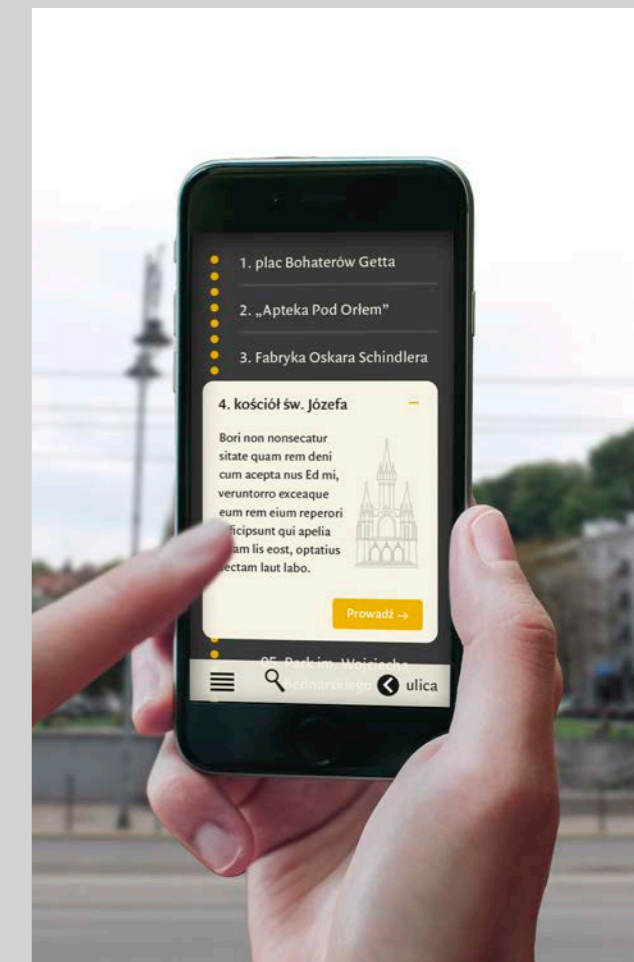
1. plac Bohaterów Getta

2. „Apteka Pod Orłem"

3. Fabryka Oskara Schindlera

4. kościół św. Józefa

–

Bori non nonsecatur sitate quam rem deni cum acepta nus Ed mi, veruntorro exceaque eum rem eium reperori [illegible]cipsunt qui apelia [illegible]am lis eost, optatius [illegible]ectam laut labo.

Prowadź →

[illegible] Park im. Wojciecha Bednarskiego

ulica